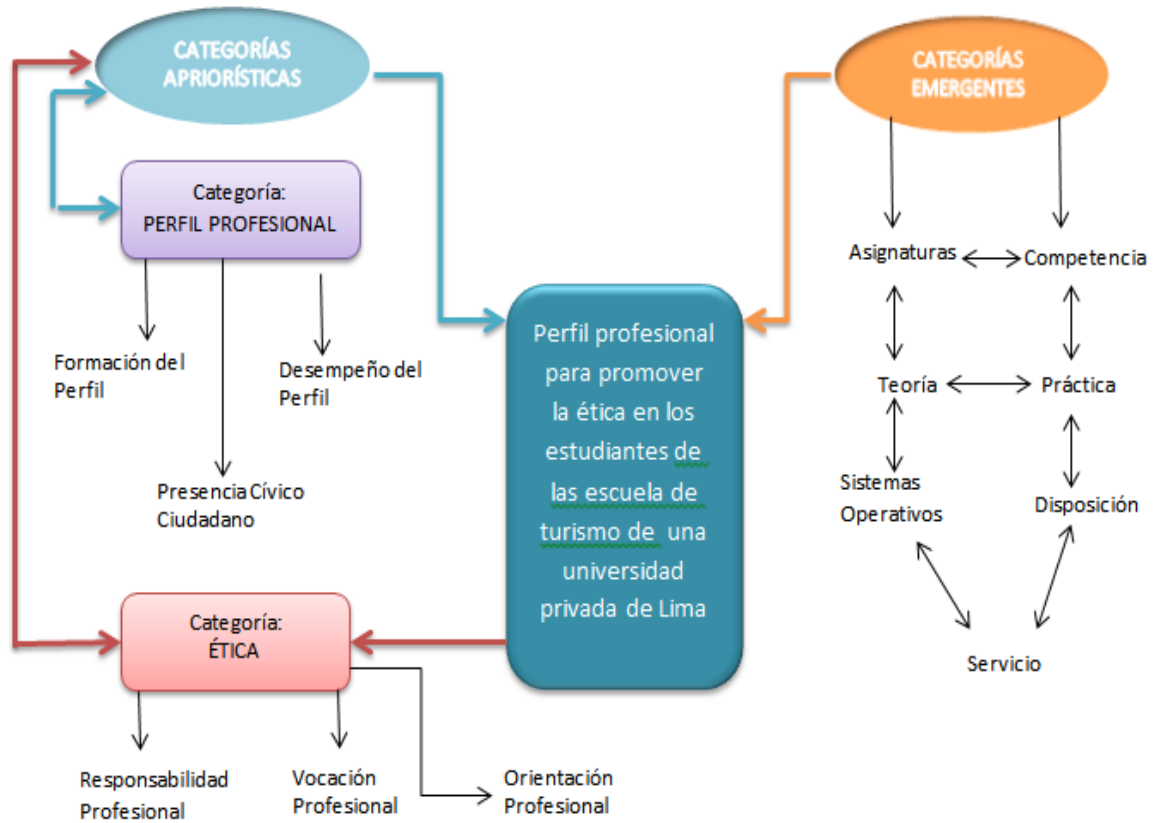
CATEGORÍAS APRIORÍSTICAS

Categoría: PERFIL PROFESIONAL

Formación del Perfil

Desempeño del Perfil

Presencia Cívico Ciudadano

Perfil profesional para promover la ética en los estudiantes de las escuela de turismo de una universidad privada de Lima

CATEGORÍAS EMERGENTES

Asignaturas

Competencia

Teoría

Práctica

Sistemas Operativos

Disposición

Servicio

Categoría: ÉTICA

Responsabilidad Profesional

Vocación Profesional

Orientación Profesional